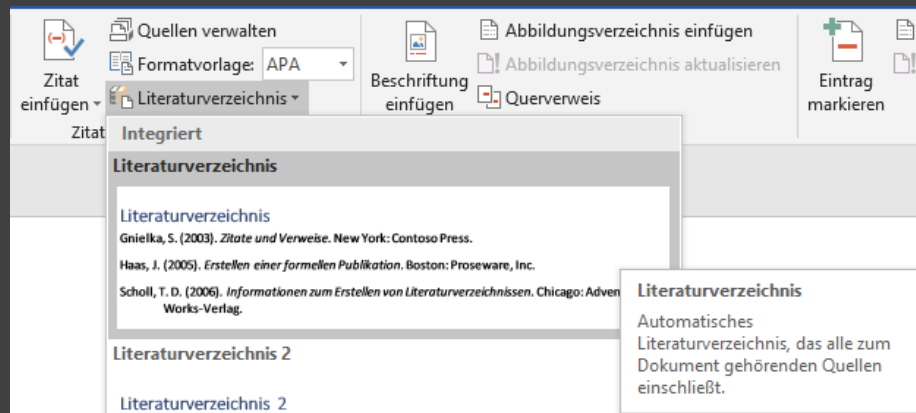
Zitat einfügen
Quellen verwalten
Formatvorlage: APA
Literaturverzeichnis
Zitat
Beschriftung einfügen
Abbildungsverzeichnis einfügen
Abbildungsverzeichnis aktualisieren
Querverweis
Eintrag markieren

Integriert

Literaturverzeichnis

Literaturverzeichnis
Gnielka, S. (2003). Zitate und Verweise. New York: Contoso Press.
Haas, J. (2005). Erstellen einer formellen Publikation. Boston: Proseware, Inc.
Scholl, T. D. (2006). Informationen zum Erstellen von Literaturverzeichnissen. Chicago: Adven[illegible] Works-Verlag.

Literaturverzeichnis 2

Literaturverzeichnis 2

Literaturverzeichnis
Automatisches Literaturverzeichnis, das alle zum Dokument gehörenden Quellen einschließt.